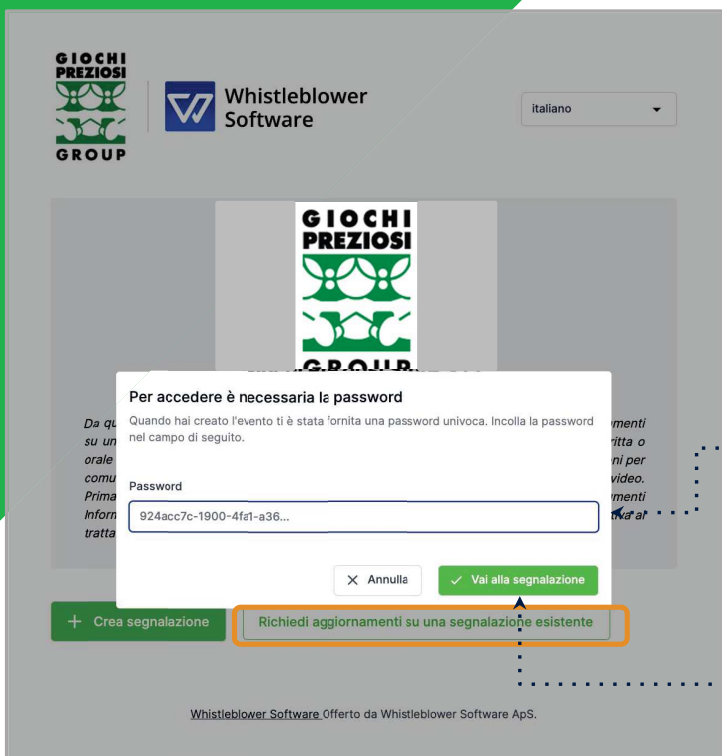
GIOCHI PREZIOSI GROUP

Whistleblower Software

italiano

GIOCHI PREZIOSI GROUP

Da qu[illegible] su un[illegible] orale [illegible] comu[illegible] Prima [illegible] Inform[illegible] tratta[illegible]

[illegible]menti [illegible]ritta o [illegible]ni per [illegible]video. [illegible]menti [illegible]tiva al

Per accedere è necessaria la password

Quando hai creato l'evento ti è stata fornita una password univoca. Incolla la password nel campo di seguito.

Password

924acc7c-1900-4fa1-a36...

Annulla

Vai alla segnalazione

+ Crea segnalazione

Richiedi aggiornamenti su una segnalazione esistente

Whistleblower Software Offerto da Whistleblower Software ApS.